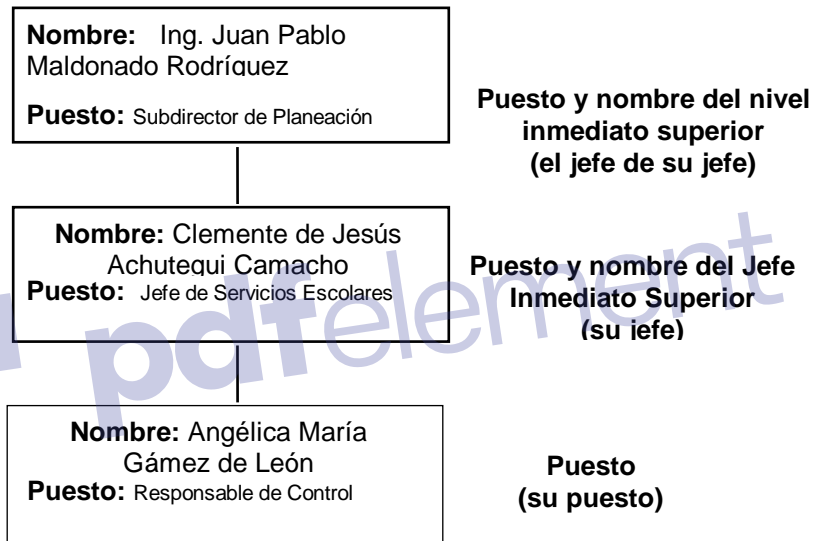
**Nombre:** Ing. Juan Pablo Maldonado Rodríguez

**Puesto:** Subdirector de Planeación

**Puesto y nombre del nivel inmediato superior (el jefe de su jefe)**

**Nombre:** Clemente de Jesús Achutegui Camacho
**Puesto:** Jefe de Servicios Escolares

**Puesto y nombre del Jefe Inmediato Superior (su jefe)**

pdfelement

**Nombre:** Angélica María Gámez de León
**Puesto:** Responsable de Control

**Puesto (su puesto)**